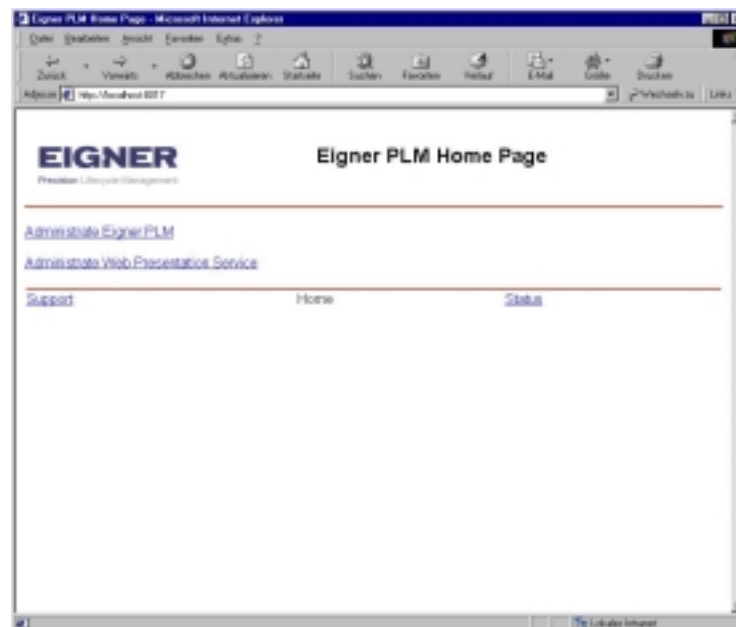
Eigner PLM Home Page - Microsoft Internet Explorer

Datei Bearbeiten Ansicht Favoriten Extras ?

Zurück Vorwärts Abbrechen Aktualisieren Startseite Suchen Favoriten Verlauf E-Mail Größe Drucken

Adresse http://localhost:8017 Wechseln zu Links

EIGNER
Precision Lifecycle Management

Eigner PLM Home Page

Administrate Eigner PLM

Administrate Web Presentation Service

Support Home Status

Lokales Intranet